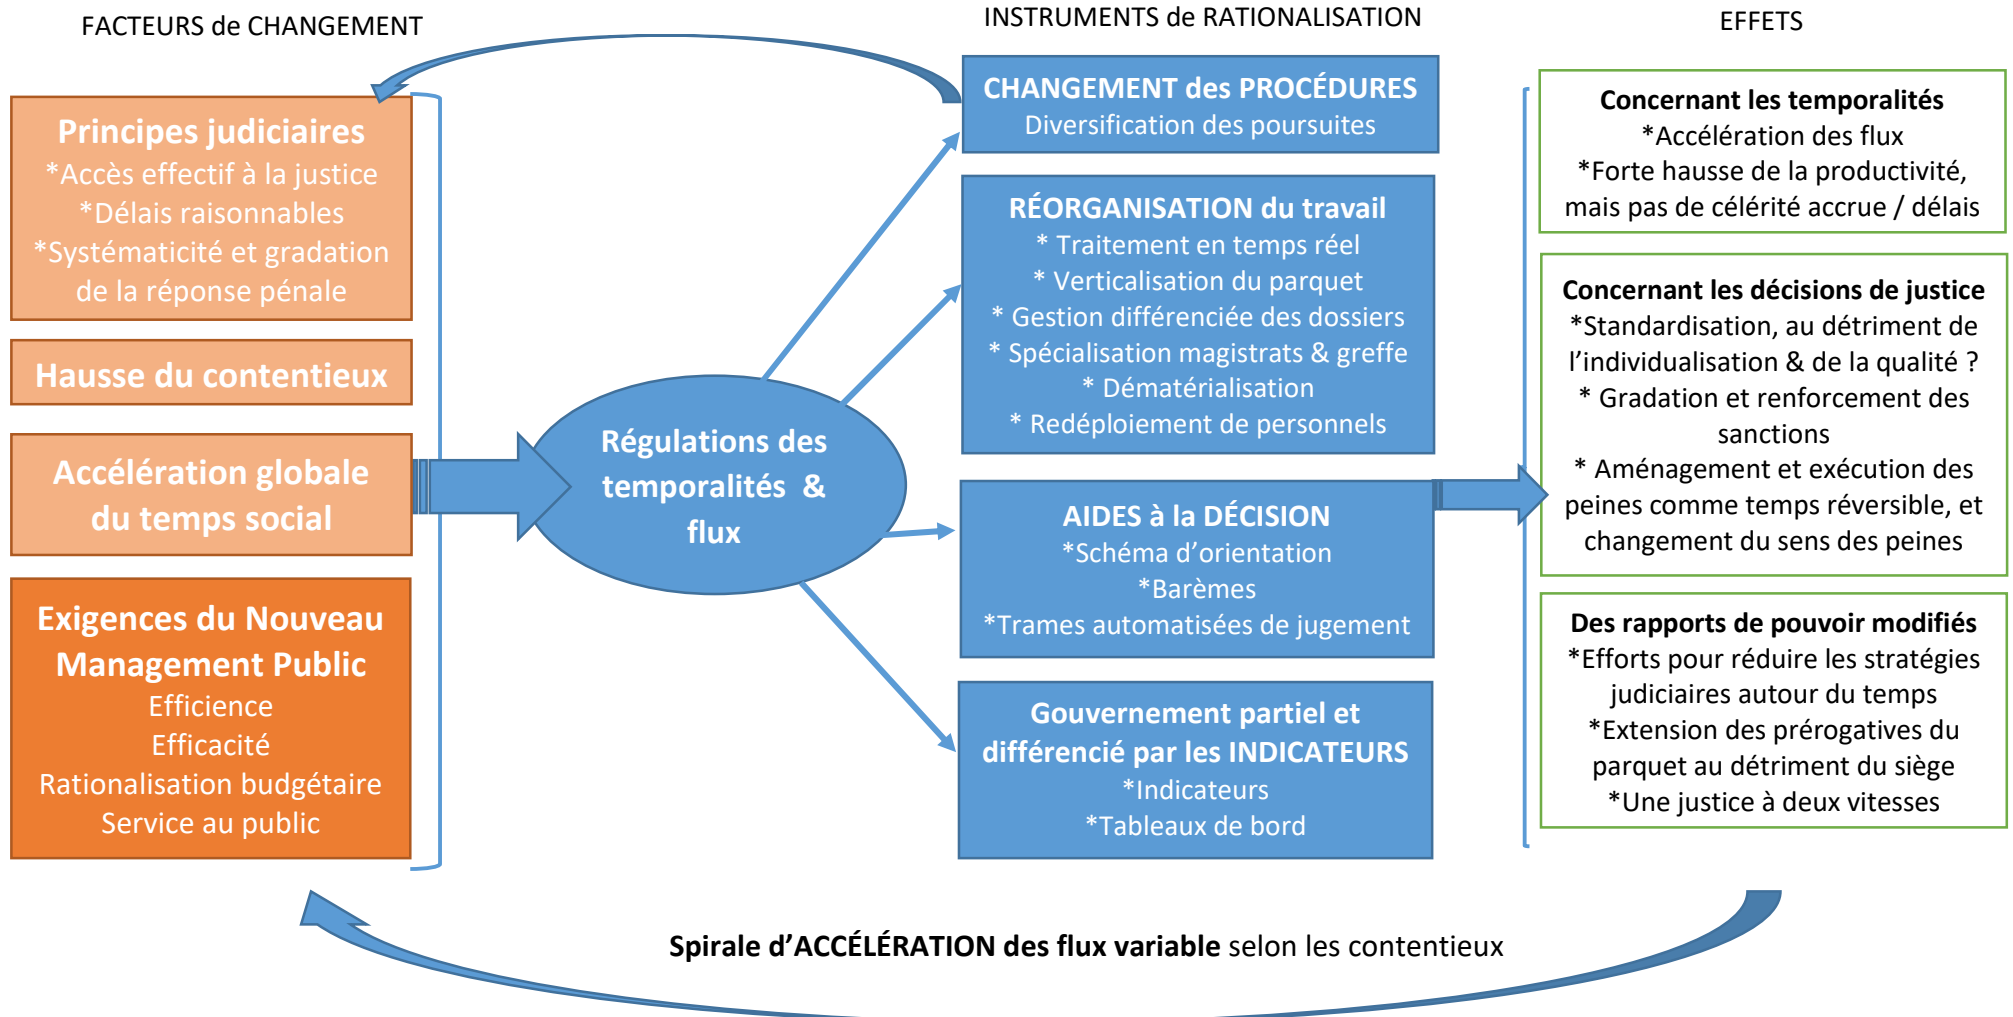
FACTEURS de CHANGEMENT

INSTRUMENTS de RATIONALISATION

EFFETS

Principes judiciaires
*Accès effectif à la justice
*Délais raisonnables
*Systématicité et gradation de la réponse pénale

Hausse du contentieux

Accélération globale du temps social

Exigences du Nouveau Management Public
Efficience
Efficacité
Rationalisation budgétaire
Service au public

Régulations des temporalités & flux

CHANGEMENT des PROCÉDURES
Diversification des poursuites

RÉORGANISATION du travail
* Traitement en temps réel
* Verticalisation du parquet
* Gestion différenciée des dossiers
* Spécialisation magistrats & greffe
* Dématérialisation
* Redéploiement de personnels

AIDES à la DÉCISION
*Schéma d'orientation
*Barèmes
*Trames automatisées de jugement

Gouvernement partiel et différencié par les INDICATEURS
*Indicateurs
*Tableaux de bord

Concernant les temporalités
*Accélération des flux
*Forte hausse de la productivité, mais pas de célérité accrue / délais

Concernant les décisions de justice
*Standardisation, au détriment de l'individualisation & de la qualité ?
* Gradation et renforcement des sanctions
* Aménagement et exécution des peines comme temps réversible, et changement du sens des peines

Des rapports de pouvoir modifiés
*Efforts pour réduire les stratégies judiciaires autour du temps
*Extension des prérogatives du parquet au détriment du siège
*Une justice à deux vitesses

Spirale d'ACCÉLÉRATION des flux variable selon les contentieux